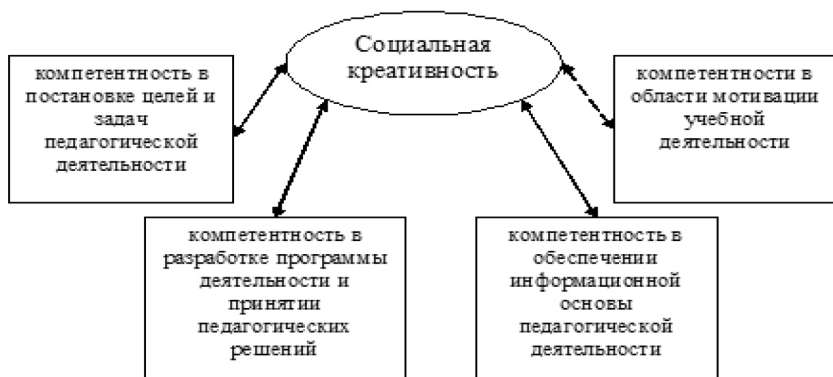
Социальная креативность

компетентность в постановке целей и задач педагогической деятельности

компетентности в области мотивации учебной деятельности

компетентность в разработке программы деятельности и принятии педагогических решений

компетентность в обеспечении информационной основы педагогической деятельности